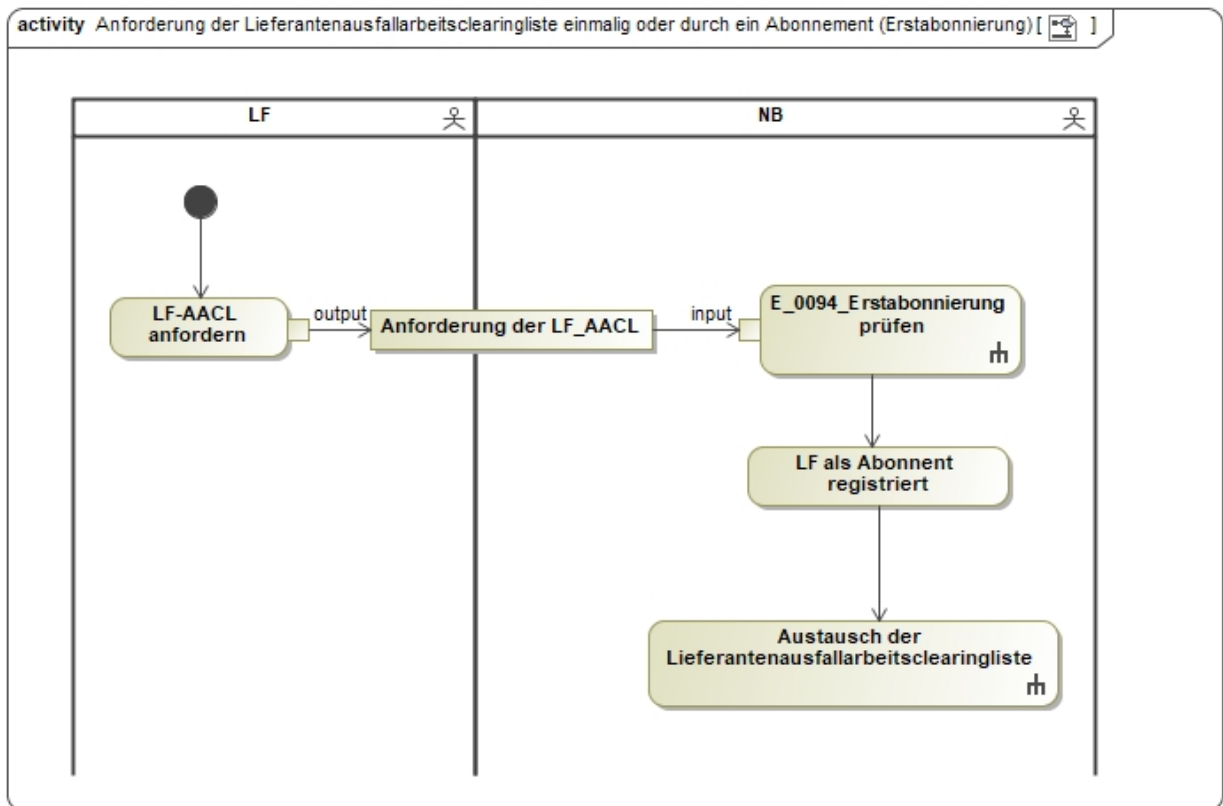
activity Anforderung der Lieferantenausfallarbeitsclearingliste einmalig oder durch ein Abonnement (Erstabonnierung) [ ]

LF

NB

LF-AACL anfordern

output

Anforderung der LF_AACL

input

E_0094_Erstabonnierung prüfen

LF als Abonnent registriert

Austausch der Lieferantenausfallarbeitsclearingliste